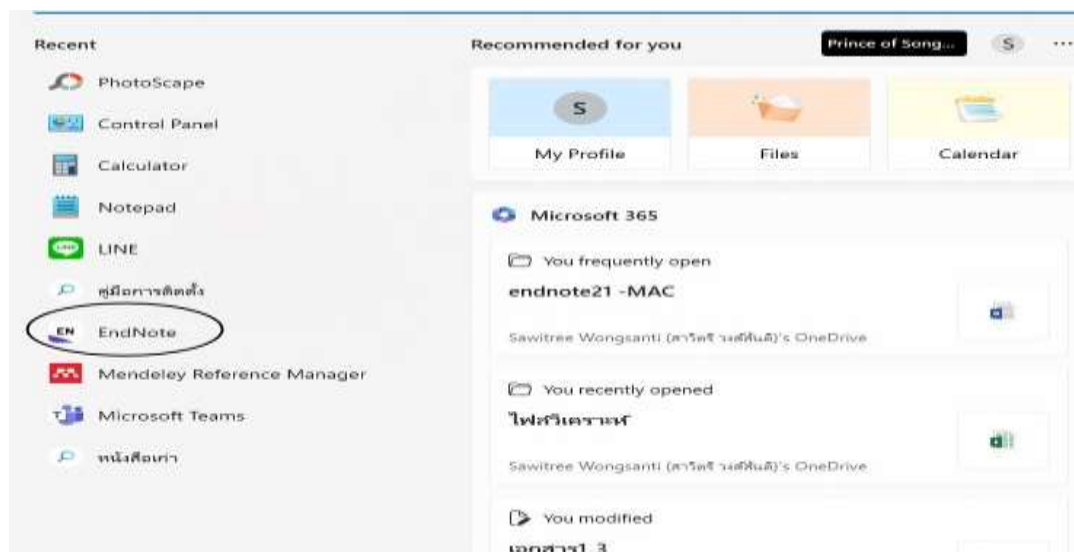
Recent

PhotoScape

Control Panel

Calculator

Notepad

LINE

คู่มือการติดตั้ง

EN EndNote

Mendeley Reference Manager

Microsoft Teams

หนังสือเก่า

Recommended for you

Prince of Song...

S

...

S

My Profile

Files

Calendar

Microsoft 365

You frequently open

endnote21 -MAC

Sawitree Wongsanti (สาวิตรี วงศ์สันติ)'s OneDrive

You recently opened

ไฟล์วิเคราะห์

Sawitree Wongsanti (สาวิตรี วงศ์สันติ)'s OneDrive

You modified

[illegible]